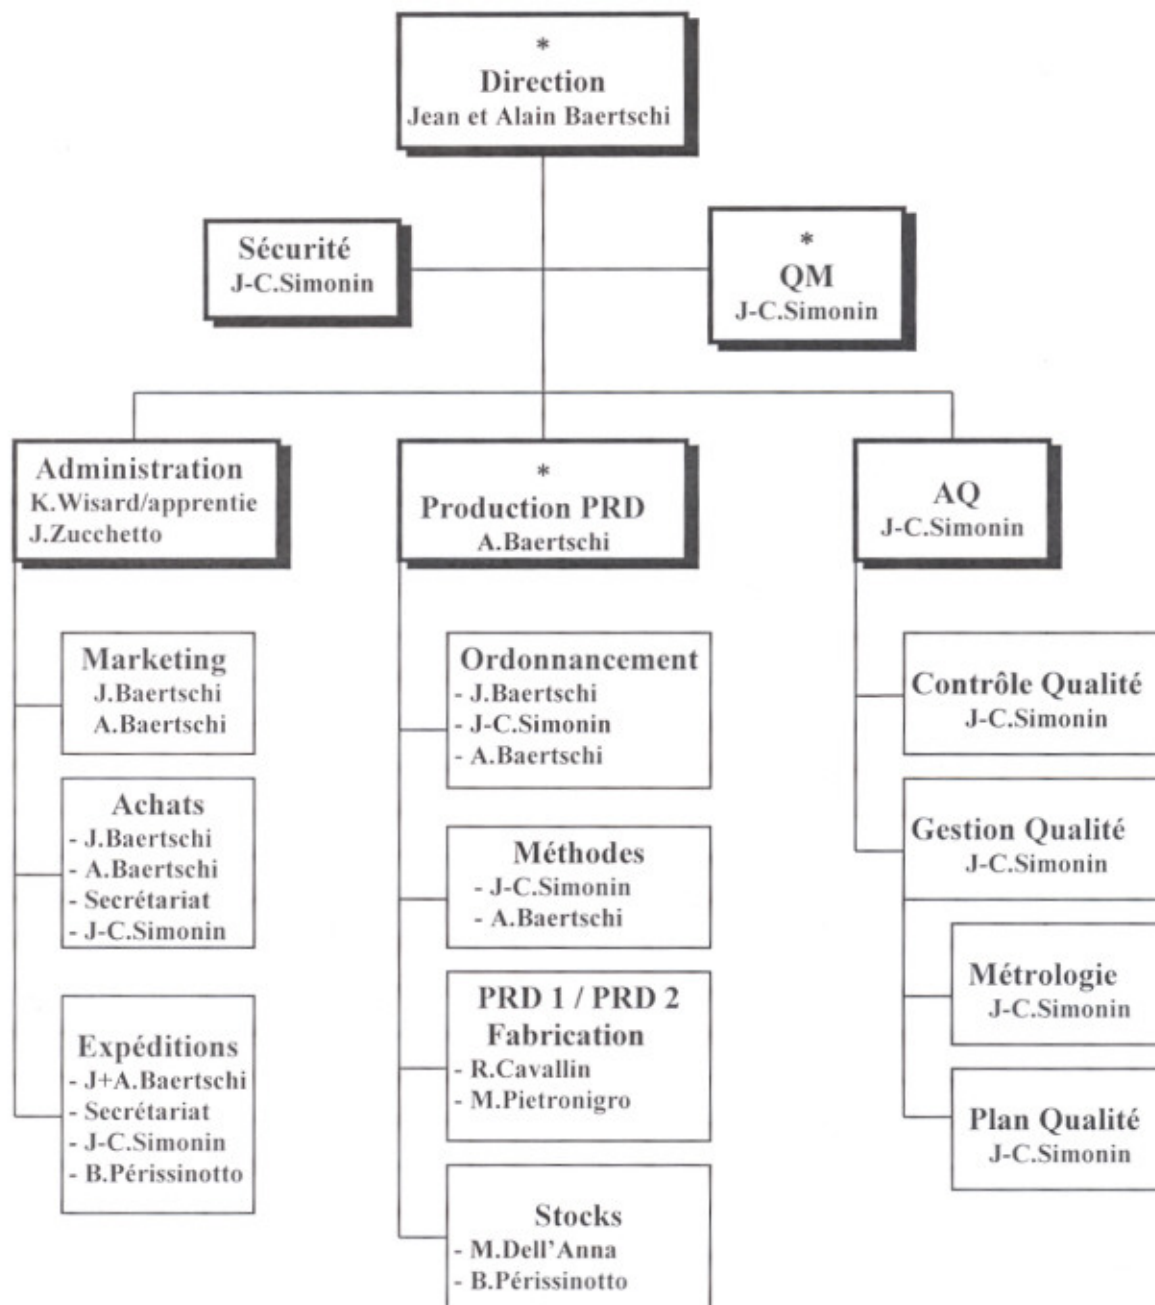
*
Direction
Jean et Alain Baertschi

Sécurité
J-C.Simonin

*
QM
J-C.Simonin

Administration
K.Wisard/apprentie
J.Zucchetto

*
Production PRD
A.Baertschi

AQ
J-C.Simonin

Marketing
J.Baertschi
A.Baertschi

Achats
- J.Baertschi
- A.Baertschi
- Secrétariat
- J-C.Simonin

Expéditions
- J+A.Baertschi
- Secrétariat
- J-C.Simonin
- B.Périssinotto

Ordonnancement
- J.Baertschi
- J-C.Simonin
- A.Baertschi

Méthodes
- J-C.Simonin
- A.Baertschi

PRD 1 / PRD 2
Fabrication
- R.Cavallin
- M.Pietronigro

Stocks
- M.Dell'Anna
- B.Périssinotto

Contrôle Qualité
J-C.Simonin

Gestion Qualité
J-C.Simonin

Métrologie
J-C.Simonin

Plan Qualité
J-C.Simonin